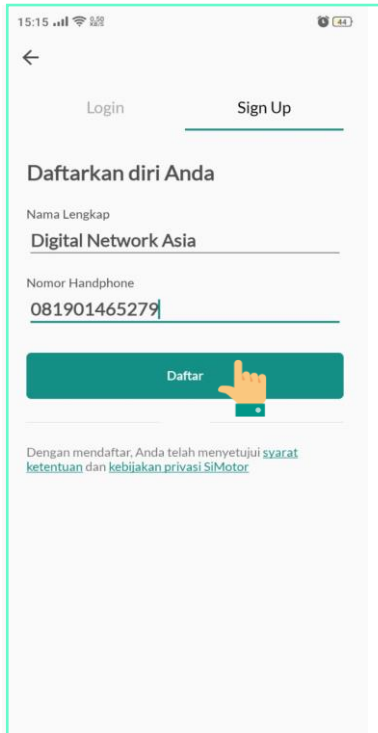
15:15 0,00 KB/S 44

←

Login

Sign Up

Daftarkan diri Anda

Nama Lengkap

Digital Network Asia

Nomor Handphone

081901465279

Daftar

Dengan mendaftar, Anda telah menyetujui syarat ketentuan dan kebijakan privasi SiMotor